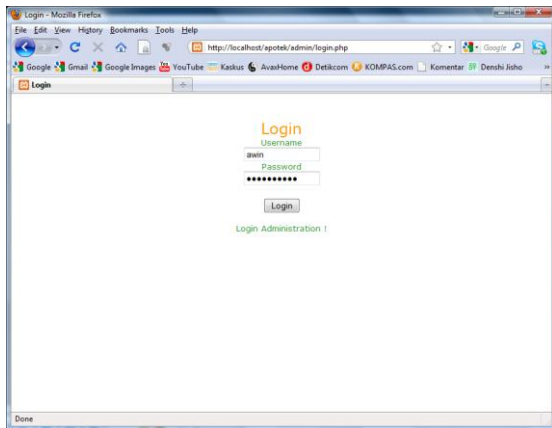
Login - Mozilla Firefox

File Edit View History Bookmarks Tools Help

http://localhost/apotek/admin/login.php

Google

Google Gmail Google Images YouTube Kaskus AvaxHome Detikcom KOMPAS.com Komentar Denshi Jisho

Login

+

Login

Username

awin

Password

••••••••••

Login

Login Administration !

Done